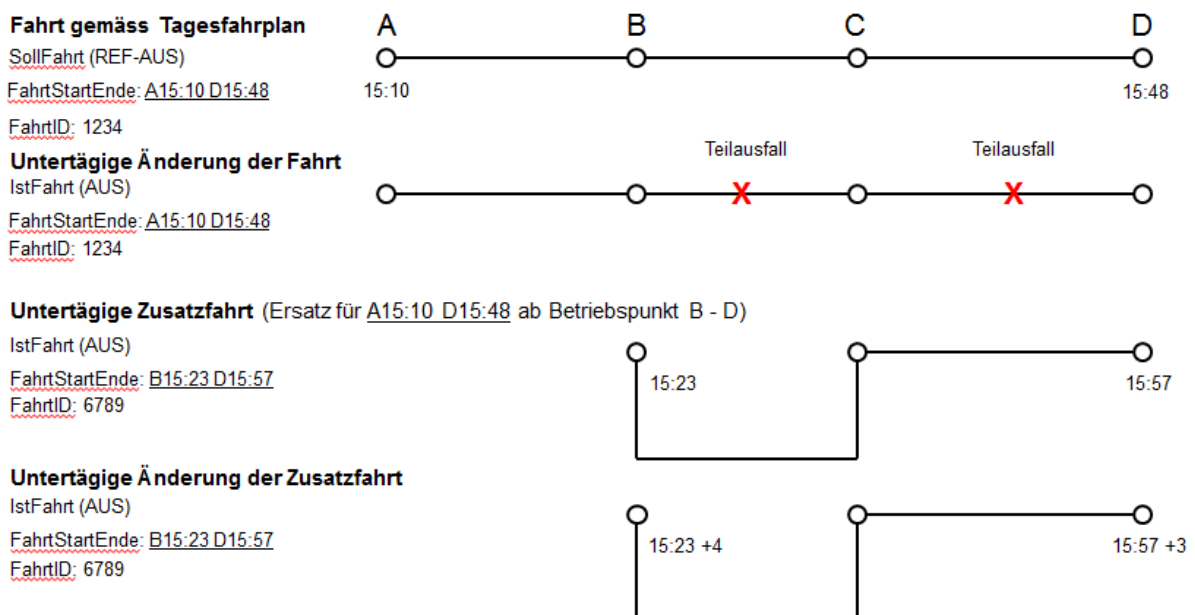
Fahrt gemäss Tagesfahrplan
SollFahrt (REF-AUS)
FahrtStartEnde: A15:10 D15:48
FahrtID: 1234

A B C D
15:10 15:48

Untertägige Änderung der Fahrt
IstFahrt (AUS)
FahrtStartEnde: A15:10 D15:48
FahrtID: 1234

Teilausfall Teilausfall

Untertägige Zusatzfahrt (Ersatz für A15:10 D15:48 ab Betriebspunkt B - D)
IstFahrt (AUS)
FahrtStartEnde: B15:23 D15:57
FahrtID: 6789

15:23 15:57

Untertägige Änderung der Zusatzfahrt
IstFahrt (AUS)
FahrtStartEnde: B15:23 D15:57
FahrtID: 6789

15:23 +4 15:57 +3